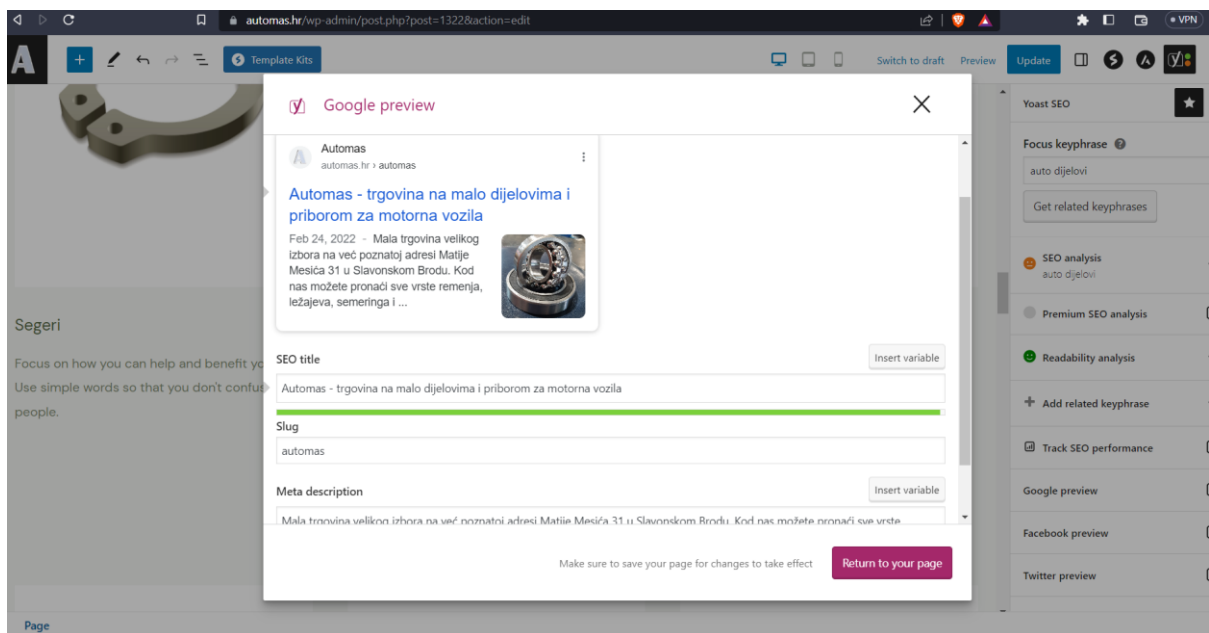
automas.hr/wp-admin/post.php?post=1322&action=edit

• VPN

Template Kits

Switch to draft Preview Update

Google preview

Automas
automas.hr › automas

Automas - trgovina na malo dijelovima i priborom za motorna vozila

Feb 24, 2022 - Mala trgovina velikog izbora na već poznatoj adresi Matije Mesića 31 u Slavonskom Brodu. Kod nas možete pronaći sve vrste remenja, ležajeva, semeringa i ...

SEO title

Insert variable

Automas - trgovina na malo dijelovima i priborom za motorna vozila

Slug

automas

Meta description

Insert variable

Mala trgovina velikog izbora na već poznatoj adresi Matije Mesića 31 u Slavonskom Brodu. Kod nas možete pronaći sve vrste

Make sure to save your page for changes to take effect

Return to your page

Segeri

Focus on how you can help and benefit yo
Use simple words so that you don't confus
people.

Yoast SEO

Focus keyphrase

auto dijelovi

Get related keyphrases

SEO analysis
auto dijelovi

Premium SEO analysis

Readability analysis

Add related keyphrase

Track SEO performance

Google preview

Facebook preview

Twitter preview

Page